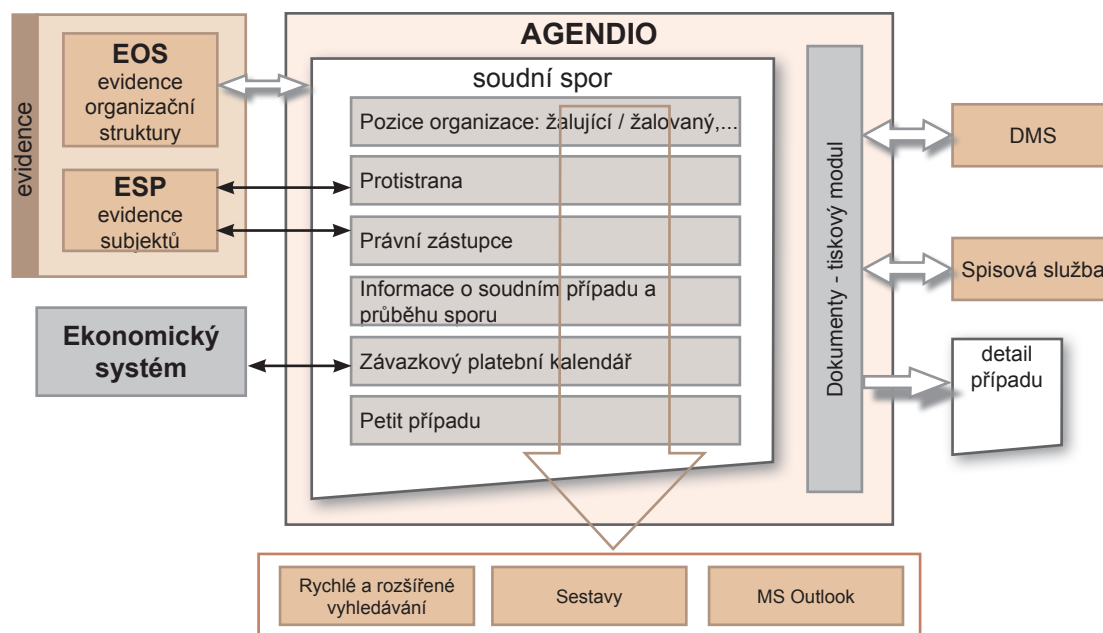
evidence

EOS
evidence organizační struktury

ESP
evidence subjektů

Ekonomický systém

AGENDIO

soudní spor

Pozice organizace: žalující / žalovaný,...

Protistrana

Právní zástupce

Informace o soudním případu a průběhu sporu

Závazkový platební kalendář

Petit případu

Dokumenty - tiskový modul

DMS

Spisová služba

detail případu

Rychlé a rozšířené vyhledávání

Sestavy

MS Outlook